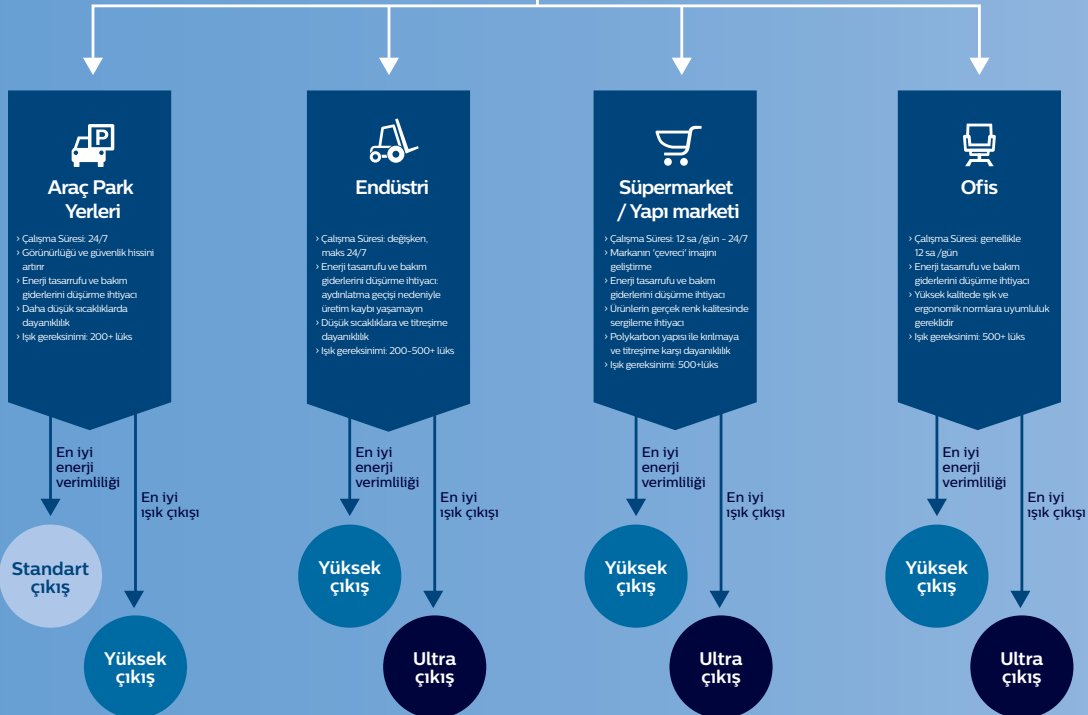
Araç Park Yerleri

› Çalışma Süresi: 24/7
› Görünürlüğü ve güvenlik hissini artırır
› Enerji tasarrufu ve bakım giderlerini düşürme ihtiyacı
› Daha düşük sıcaklıklarda dayanıklılık
› Işık gereksinimi: 200+ lüks

En iyi enerji verimliliği

En iyi ışık çıkışı

Standart çıkış

Yüksek çıkış

Endüstri

› Çalışma Süresi: değişken, maks 24/7
› Enerji tasarrufu ve bakım giderlerini düşürme ihtiyacı: aydınlatma geçişi nedeniyle üretim kaybı yaşamayın
› Düşük sıcaklıklara ve titreşime dayanıklılık
› Işık gereksinimi: 200-500+ lüks

En iyi enerji verimliliği

En iyi ışık çıkışı

Yüksek çıkış

Ultra çıkış

Süpermarket / Yapı marketi

› Çalışma Süresi: 12 sa /gün - 24/7
› Markanın 'çevreci' imajını geliştirme
› Enerji tasarrufu ve bakım giderlerini düşürme ihtiyacı
› Ürünlerin gerçek renk kalitesinde sergileme ihtiyacı
› Polykarbon yapısı ile kırılmaya ve titreşime karşı dayanıklılık
› Işık gereksinimi: 500+lüks

En iyi enerji verimliliği

En iyi ışık çıkışı

Yüksek çıkış

Ultra çıkış

Ofis

› Çalışma Süresi: genellikle 12 sa /gün
› Enerji tasarrufu ve bakım giderlerini düşürme ihtiyacı
› Yüksek kalitede ışık ve ergonomik normlara uyumluluk gereklidir
› Işık gereksinimi: 500+ lüks

En iyi enerji verimliliği

En iyi ışık çıkışı

Yüksek çıkış

Ultra çıkış